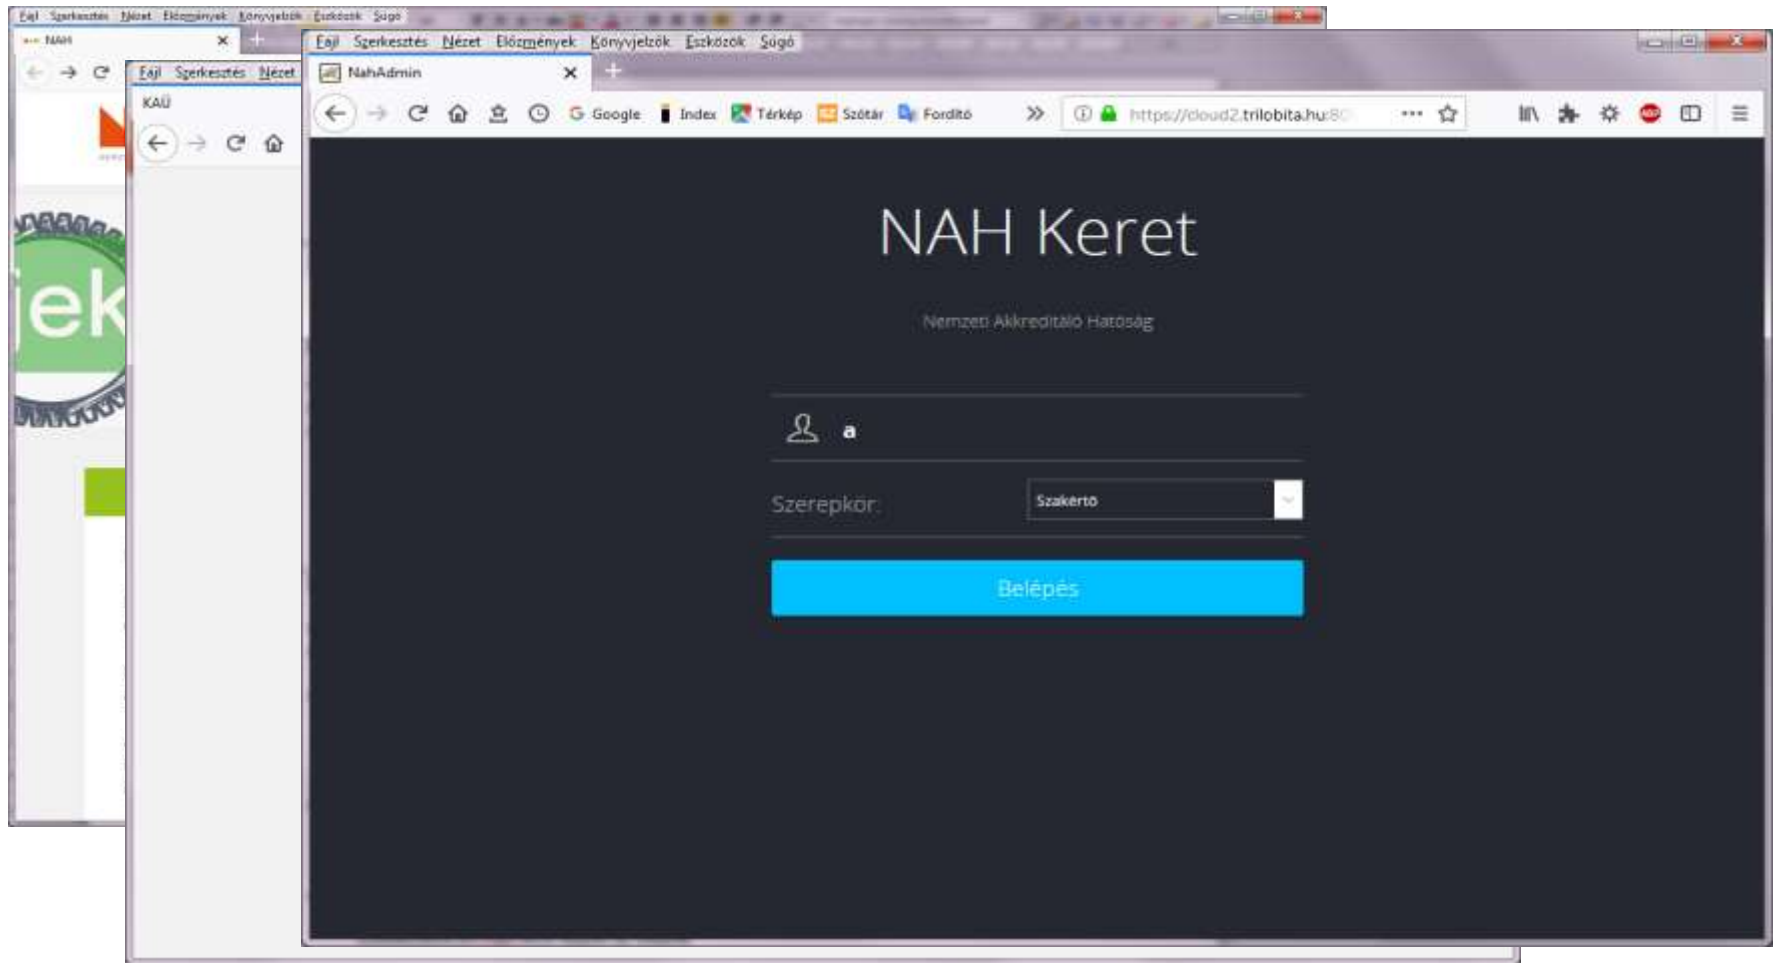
Fájl Szerkesztés Nézet Előzmények Könyvjelzők Eszközök Súgó

NAH

Fájl Szerkesztés Nézet

KAÜ

jek

Fájl Szerkesztés Nézet Előzmények Könyvjelzők Eszközök Súgó

NahAdmin

Google Index Térkép Szótár Fordító

https://cloud2.trilobita.hu:8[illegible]

NAH Keret

Nemzeti Akkreditáló Hatóság

a

Szerepkör:

Szakértő

Belépés